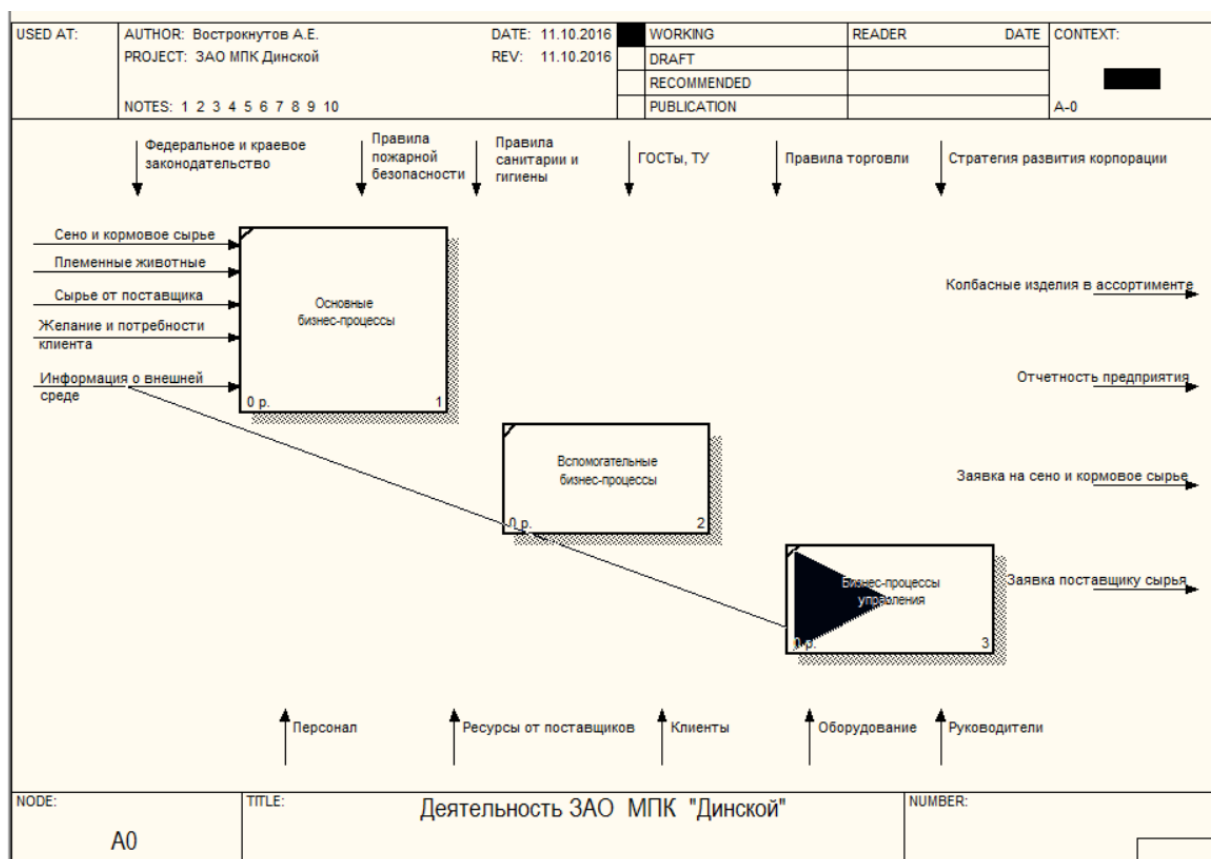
| USED AT: | AUTHOR: Вострокнутов А.Е. | DATE: 11.10.2016 | | WORKING | READER | DATE | CONTEXT: |
|---|---|---|---|---|---|---|---|
| | PROJECT: ЗАО МПК Динской | REV: 11.10.2016 | | DRAFT | | | |
| | | | | RECOMMENDED | | | |
| | NOTES: 1 2 3 4 5 6 7 8 9 10 | | | PUBLICATION | | | A-0 |

Федеральное и краевое законодательство

Правила пожарной безопасности

Правила санитарии и гигиены

ГОСТы, ТУ

Правила торговли

Стратегия развития корпорации

Сено и кормовое сырье

Племенные животные

Сырье от поставщика

Желание и потребности клиента

Информация о внешней среде

Основные бизнес-процессы

0 р.

1

Колбасные изделия в ассортименте

Отчетность предприятия

Вспомогательные бизнес-процессы

0 р.

2

Заявка на сено и кормовое сырье

Бизнес-процессы управления

0 р.

3

Заявка поставщику сырья

Персонал

Ресурсы от поставщиков

Клиенты

Оборудование

Руководители

| NODE: A0 | TITLE: Деятельность ЗАО МПК "Динской" | NUMBER: |
|---|---|---|